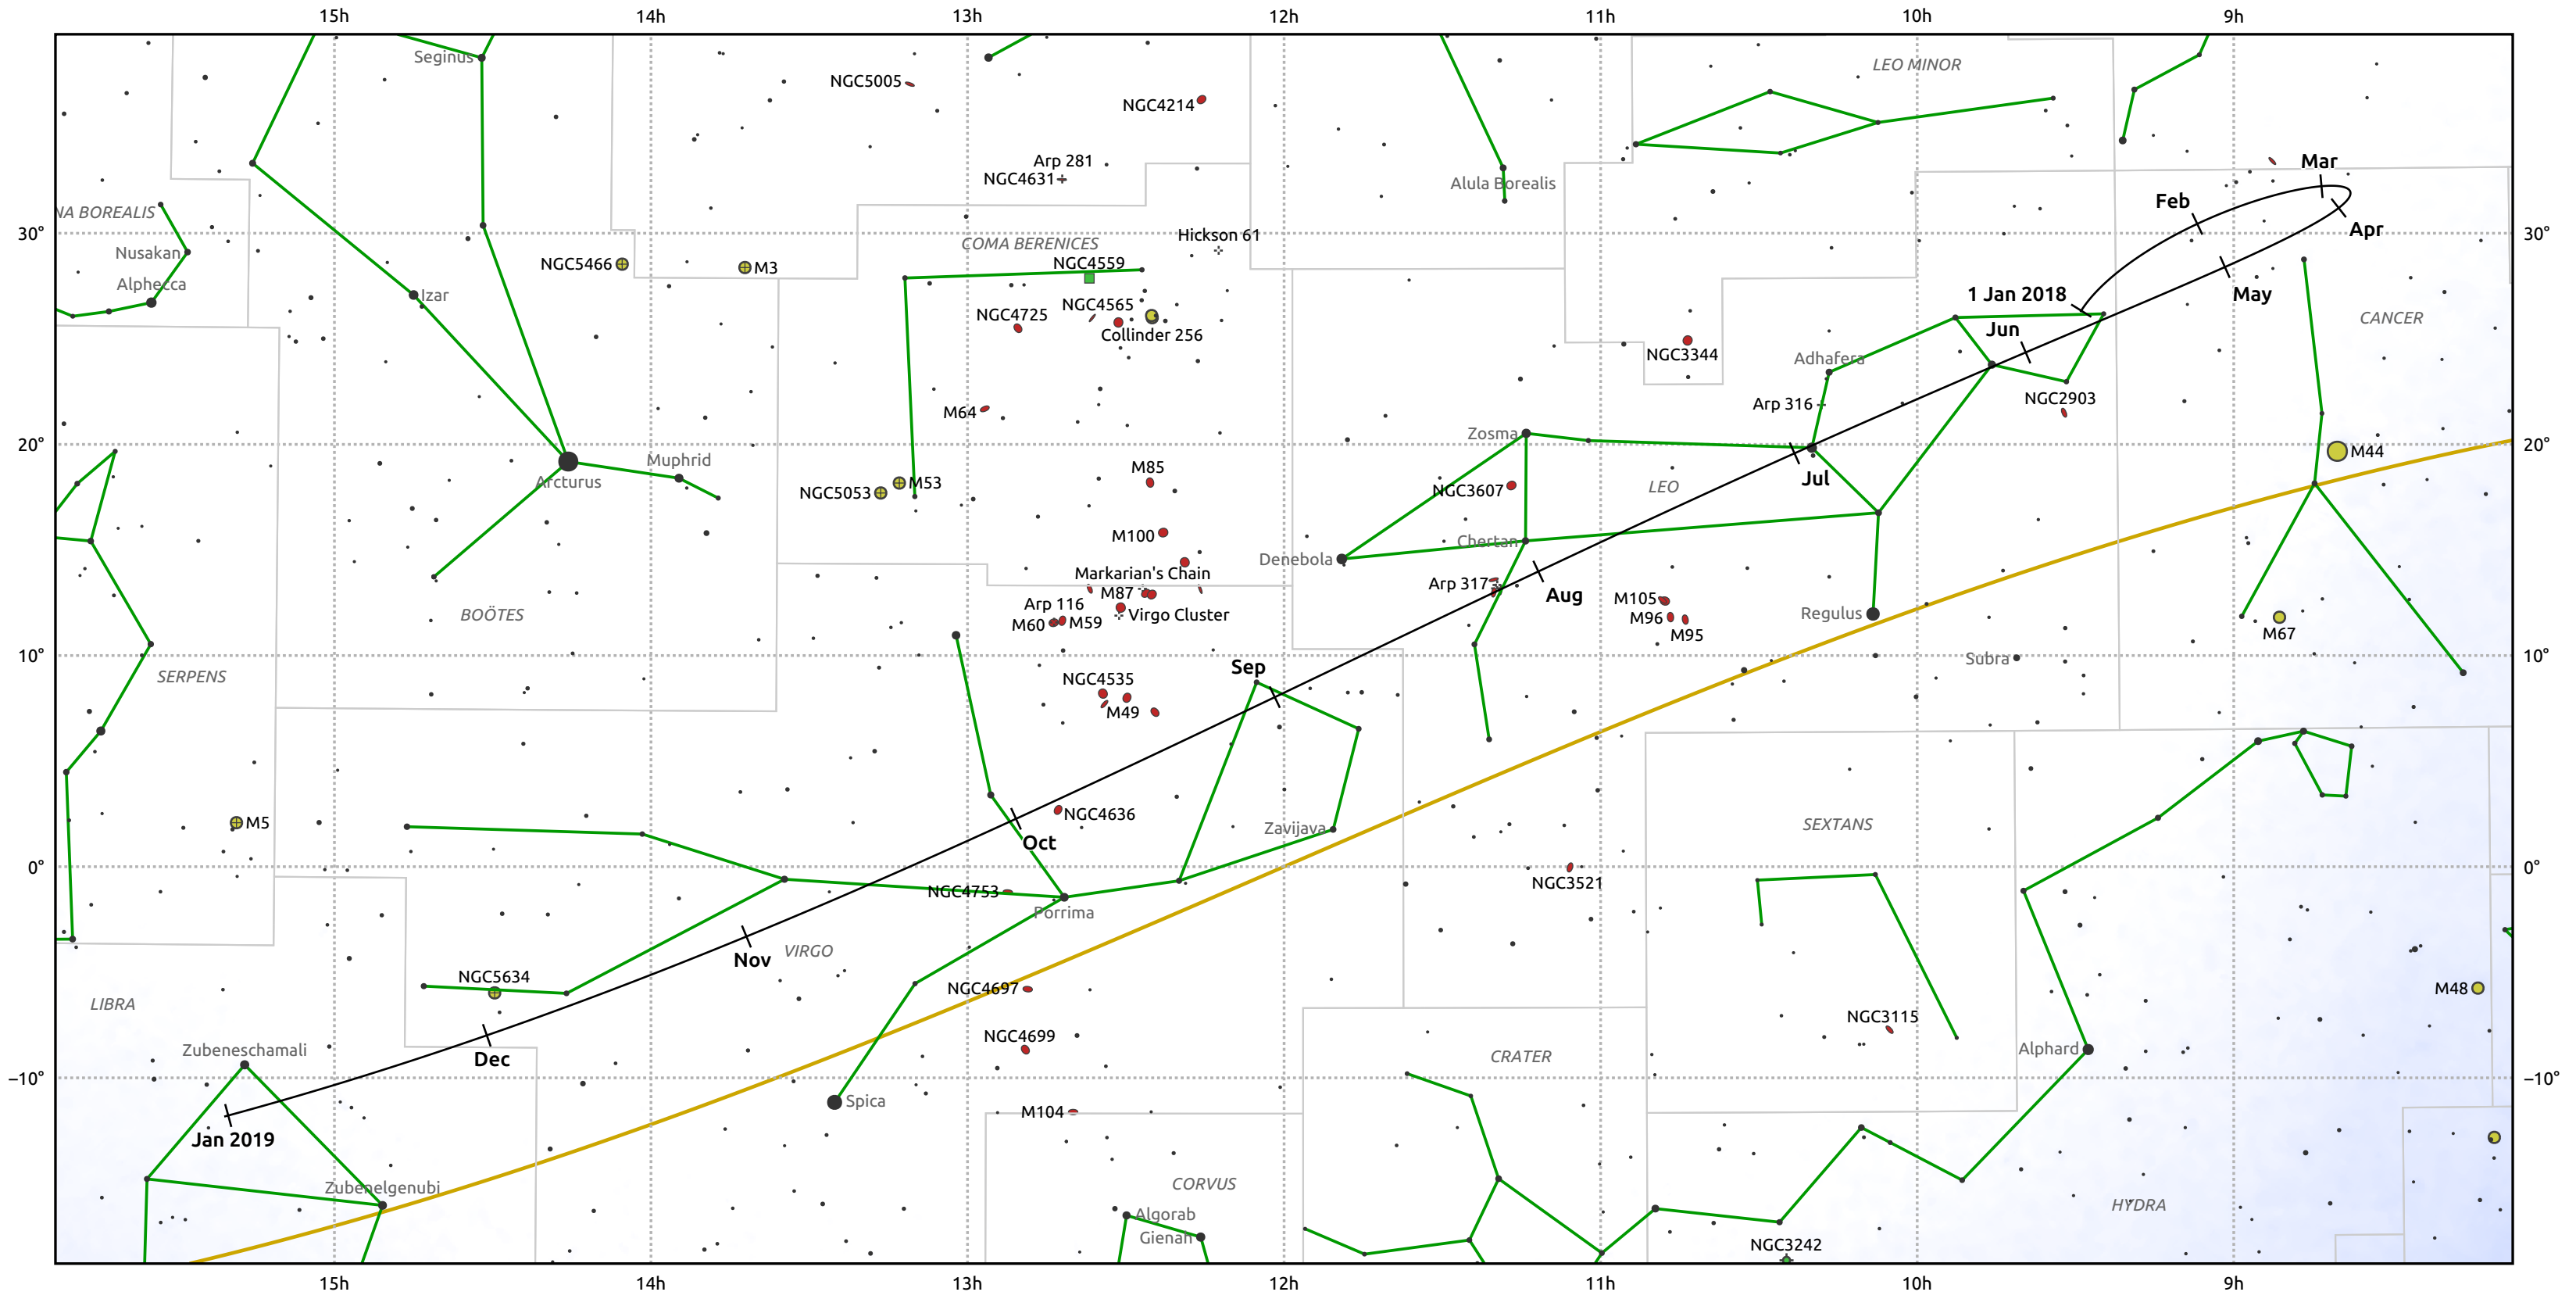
15h 14h 13h 12h 11h 10h 9h

30° 20° 10° 0° −10°

Seginus
NGC5005
NGC4214
LEO MINOR
Arp 281
NGC4631
Alula Borealis
Mar
Feb
Apr
NA BOREALIS
Nusakan
Alphecca
Izar
NGC5466
M3
COMA BERENICES
Hickson 61
NGC4559
NGC4725
NGC4565
Collinder 256
1 Jan 2018
May
Jun
CANCER
NGC3344
Adhafera
Arp 316
NGC2903
M64
Zosma
Muphrid
Arcturus
M85
NGC3607
LEO
Jul
M44
NGC5053
M53
M100
Denebola
Chertan
Markarian's Chain
Arp 317
Aug
M105
M96
M95
Regulus
M67
BOÖTES
Arp 116
M87
M60
M59
Virgo Cluster
SERPENS
Sep
Subra
NGC4535
M49
NGC4636
Zavijava
SEXTANS
M5
Oct
NGC4753
Porrima
NGC3521
VIRGO
Nov
NGC5634
NGC4697
NGC3115
M48
LIBRA
Zubeneschamali
Dec
NGC4699
CRATER
Alphard
Spica
M104
Jan 2019
CORVUS
Zubenelgenubi
Algorab
Gienah
HYDRA
NGC3242

15h 14h 13h 12h 11h 10h 9h